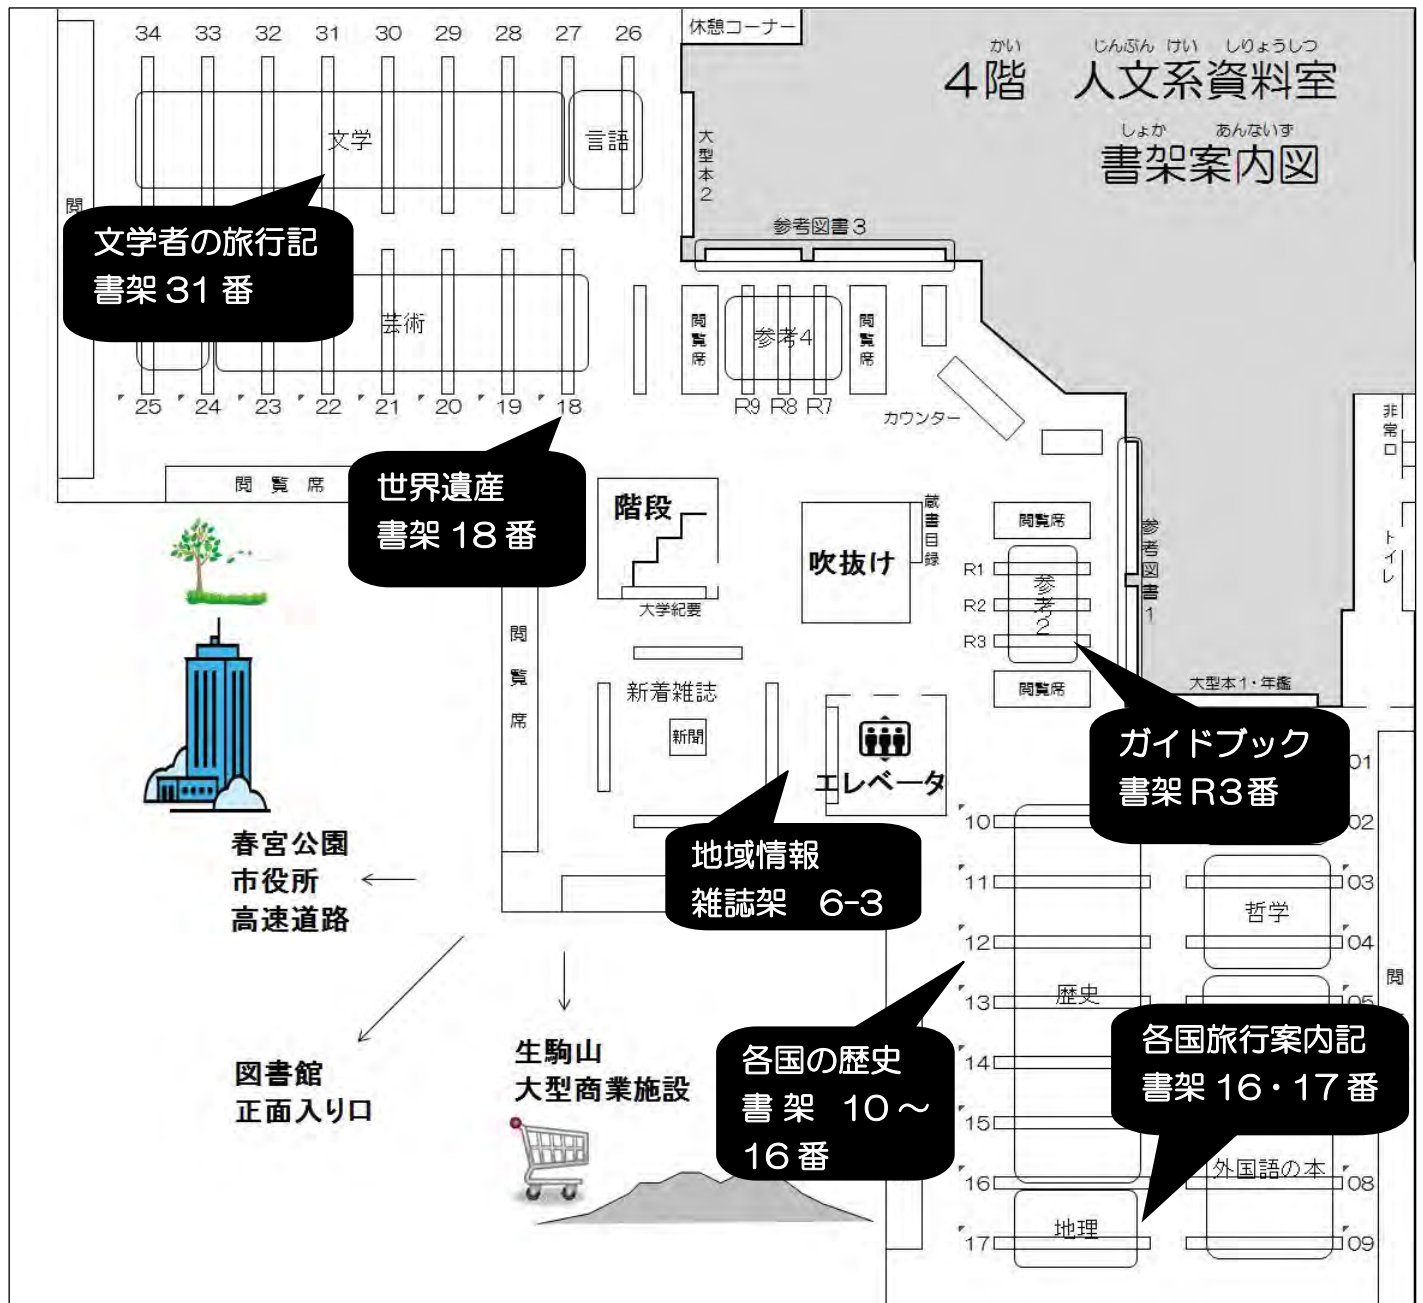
34 33 32 31 30 29 28 27 26

休憩コーナー

かい じんぶん けい しりょうしつ
4階 人文系資料室
しょか あんないず
書架案内図

文学

言語

大型本2

閲

文学者の旅行記
書架 31 番

参考図書3

芸術

閲覧席

参考4

閲覧席

25 24 23 22 21 20 19 18

R9 R8 R7

カウンター

非常口

閲覧席

世界遺産
書架 18 番

階段

大学紀要

吹抜け

蔵書目録

閲覧席

R1
R2
R3

参考2

参考図書1

トイレ

閲覧席

大型本1・年鑑

閲覧席

新着雑誌

新聞

エレベータ

ガイドブック
書架 R3番

01
02
03
04
05

春宮公園
市役所
高速道路

地域情報
雑誌架 6-3

10
11
12
13
14
15
16
17

哲学

閲

歴史

図書館
正面入り口

生駒山
大型商業施設

各国の歴史
書 架 10～
16 番

各国旅行案内記
書架 16・17 番

外国語の本

08
09

地理